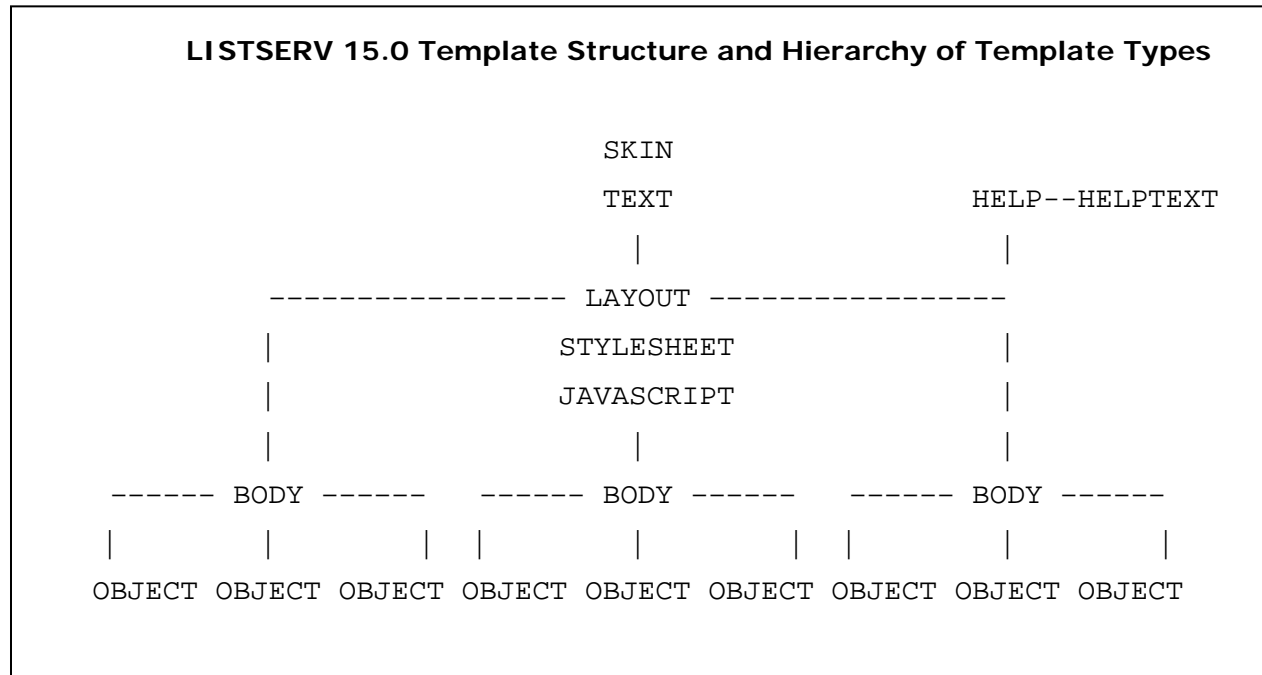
LISTSERV 15.0 Template Structure and Hierarchy of Template Types

```
                        SKIN
                        TEXT                HELP--HELPTEXT
                         |                    |
         ---------------- LAYOUT ----------------
         |              STYLESHEET              |
         |              JAVASCRIPT              |
         |                   |                  |
 ------ BODY ------   ------ BODY ------   ------ BODY ------
 |       |       |   |       |       |   |       |       |
OBJECT OBJECT OBJECT OBJECT OBJECT OBJECT OBJECT OBJECT OBJECT
```